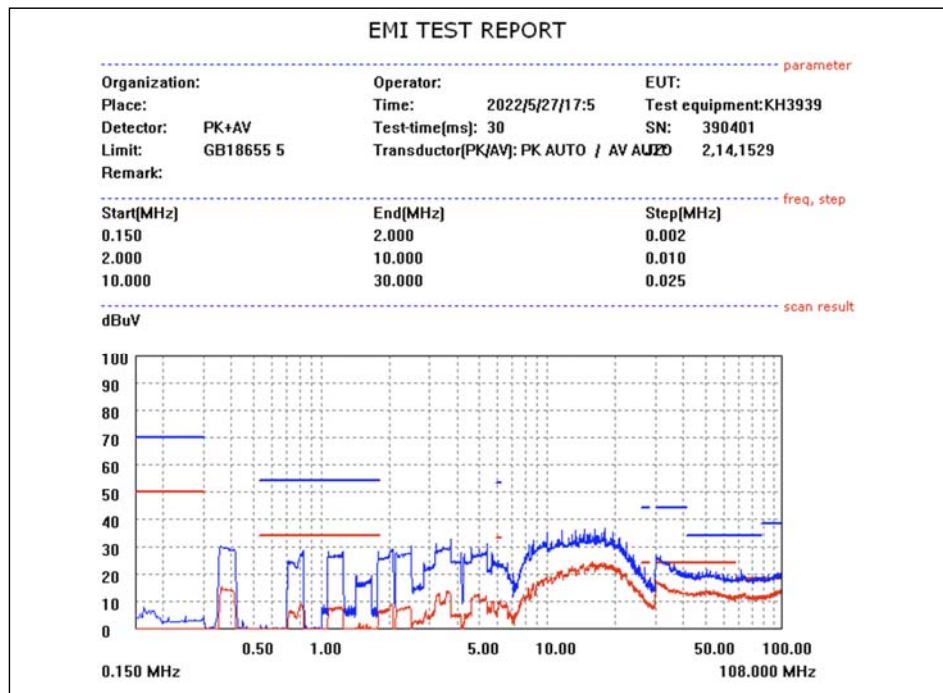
EMI TEST REPORT

parameter

Organization:
Place:
Detector: PK+AV
Limit: GB18655 5
Remark:

Operator:
Time: 2022/5/27/17:5
Test-time(ms): 30
Transductor(PK/AV): PK AUTO / AV AUTO

EUT:
Test equipment:KH3939
SN: 390401
2,14,1529

freq, step

| Start(MHz) | End(MHz) | Step(MHz) |
|---|---|---|
| 0.150 | 2.000 | 0.002 |
| 2.000 | 10.000 | 0.010 |
| 10.000 | 30.000 | 0.025 |

scan result

dBuV

100
90
80
70
60
50
40
30
20
10
0

0.50 1.00 5.00 10.00 50.00 100.00

0.150 MHz
108.000 MHz